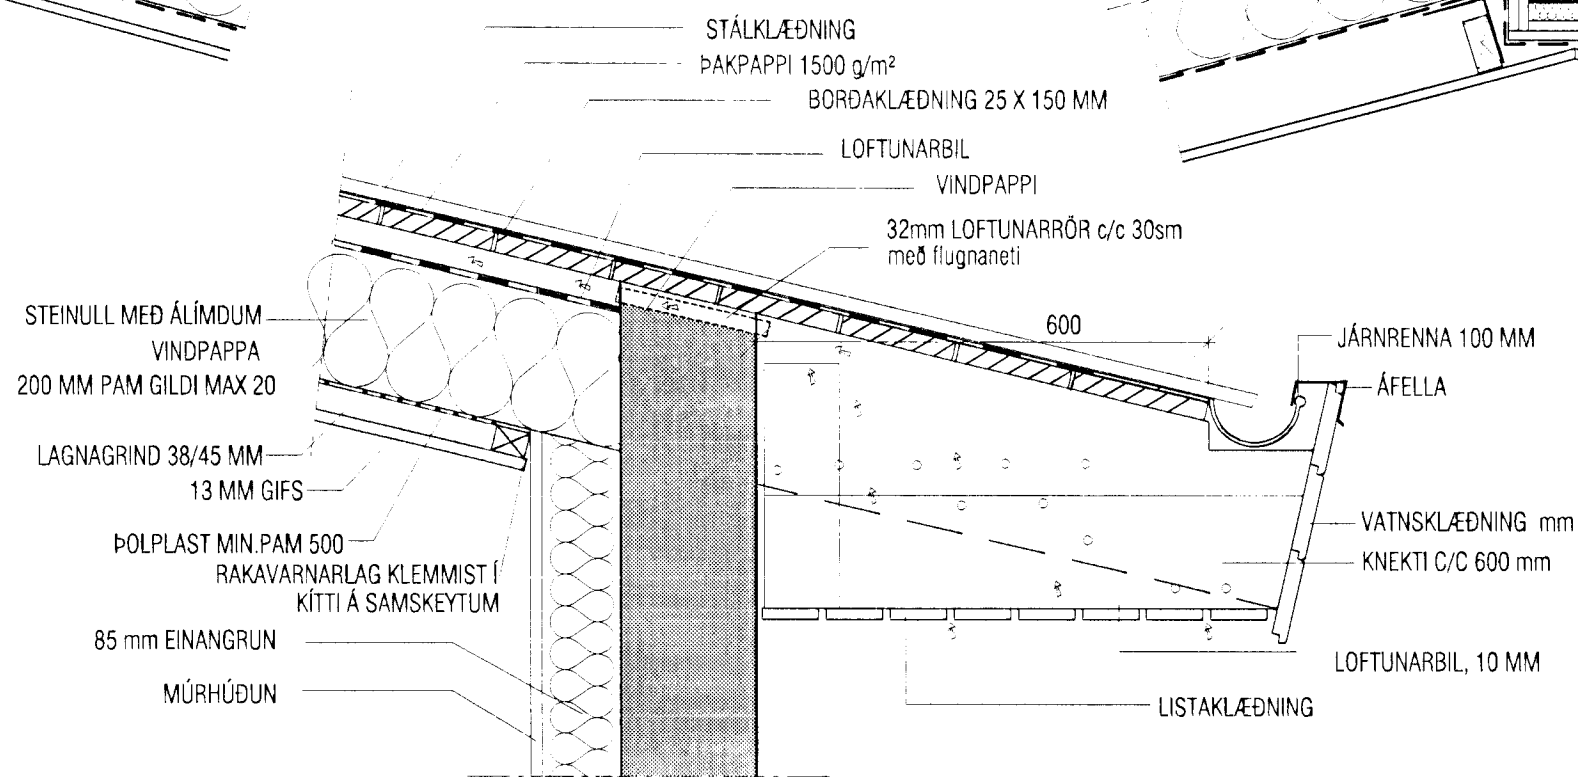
STÁLKLÆÐNING
ÞAKPAPPI 1500 g/m²
BORÐAKLÆÐNING 25 X 150 MM
LOFTUNARBIL
VINDPAPPI
32mm LOFTUNARRÖR c/c 30sm með flugnaneti
STEINULL MEÐ ÁLÍMDUM VINDPAPPA 200 MM PAM GILDI MAX 20
600
JÁRNRENNA 100 MM
ÁFELLA
LAGNAGRIND 38/45 MM
13 MM GIFS
ÞOLPLAST MIN.PAM 500
RAKAVARNARLAG KLEMMIST Í KÍTTI Á SAMSKEYTUM
VATNSKLÆÐNING mm
KNEKTI C/C 600 mm
85 mm EINANGRUN
MÚRHÚÐUN
LOFTUNARBIL, 10 MM
LISTAKLÆÐNING